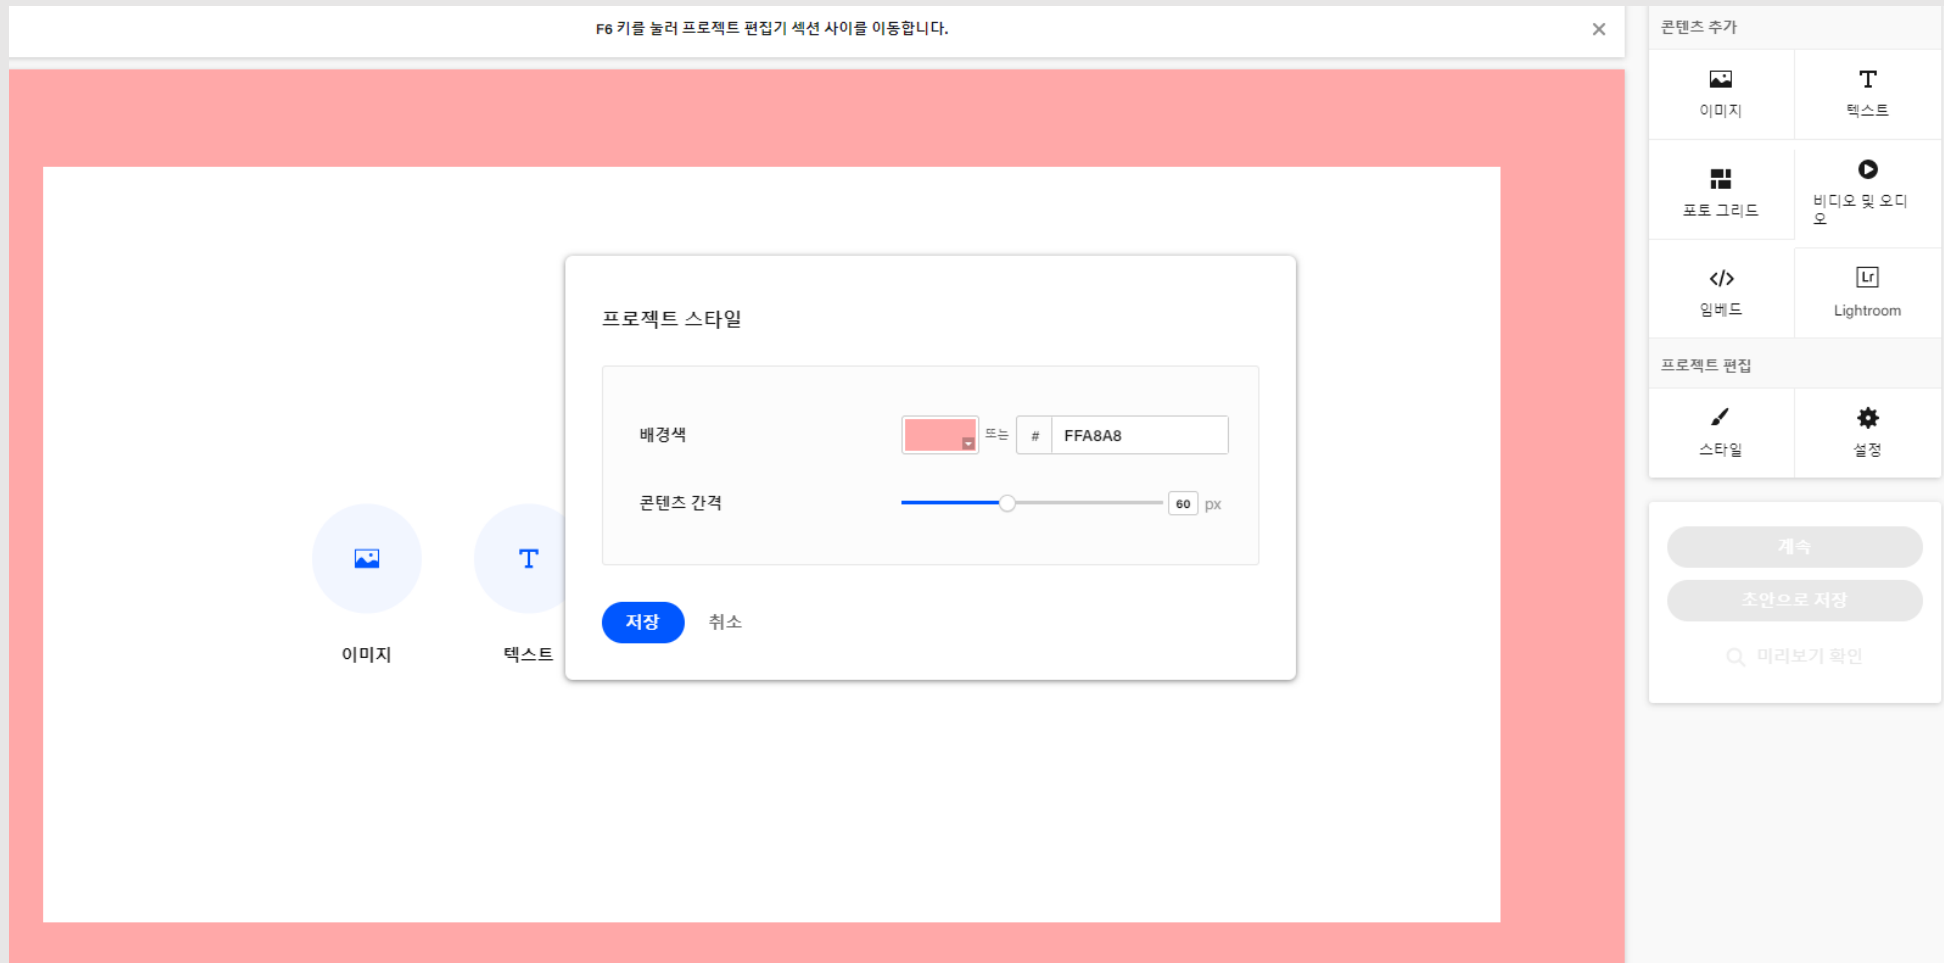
F6 키를 눌러 프로젝트 편집기 섹션 사이를 이동합니다.

이미지

텍스트

프로젝트 스타일

배경색

또는

#

FFA8A8

콘텐츠 간격

60

px

저장

취소

콘텐츠 추가

이미지

텍스트

포토 그리드

비디오 및 오디오

임베드

Lightroom

프로젝트 편집

스타일

설정

계속

초안으로 저장

미리보기 확인